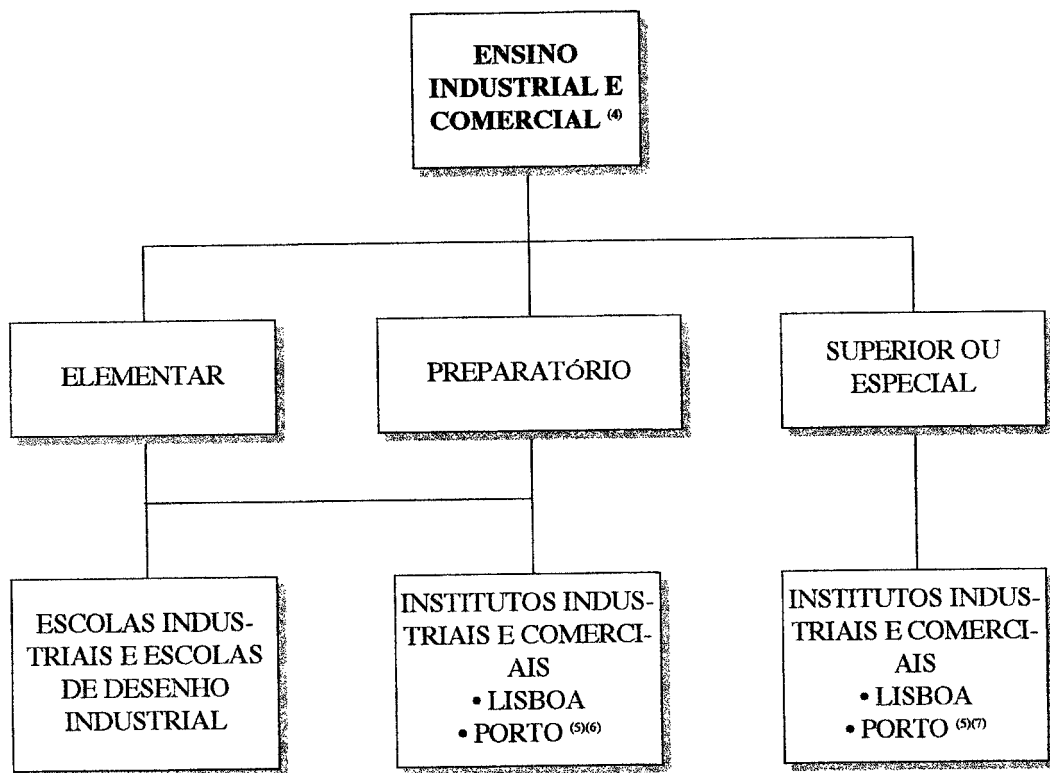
ENSINO INDUSTRIAL E COMERCIAL $^{(4)}$

ELEMENTAR

PREPARATÓRIO

SUPERIOR OU ESPECIAL

ESCOLAS INDUSTRIAIS E ESCOLAS DE DESENHO INDUSTRIAL

INSTITUTOS INDUSTRIAIS E COMERCIAIS
• LISBOA
• PORTO $^{(5)(6)}$

INSTITUTOS INDUSTRIAIS E COMERCIAIS
• LISBOA
• PORTO $^{(5)(7)}$